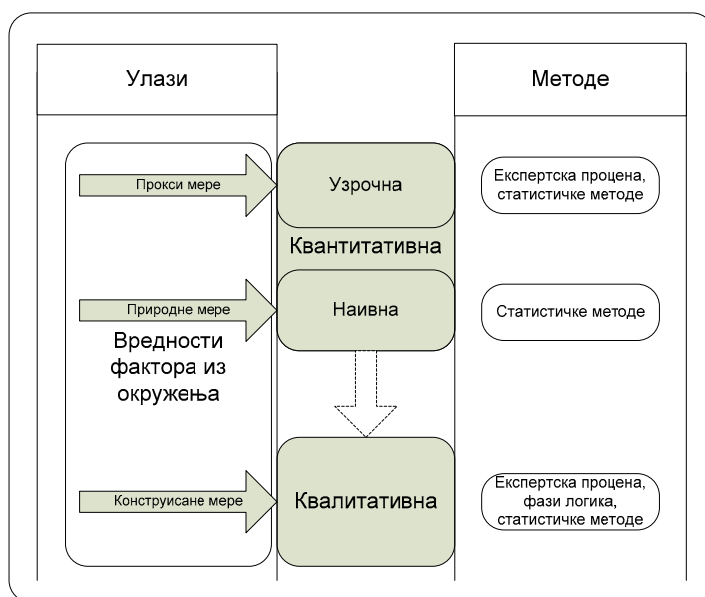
Улази

Методе

Прокси мере

Узрочна

Експертска процена, статистичке методе

Квантитативна

Природне мере

Наивна

Статистичке методе

Вредности фактора из окружења

Конструисане мере

Квалитативна

Експертска процена, фази логика, статистичке методе